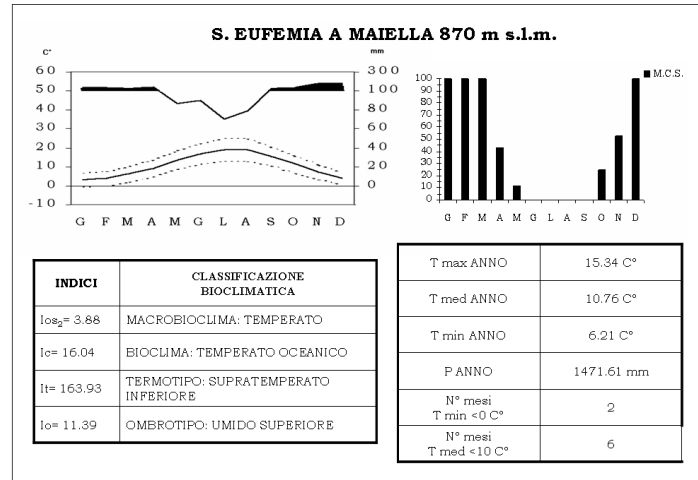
S. EUFEMIA A MAIELLA 870 m s.l.m.

C°
60
50
40
30
20
10
0
-10

mm
300
100
80
60
40
20
0

G F M A M G L A S O N D

100
90
80
70
60
50
40
30
20
10
0

M.C.S.

G F M A M G L A S O N D

| INDICI | CLASSIFICAZIONE BIOCLIMATICA |
|---|---|
| $Ios_2$= 3.88 | MACROBIOCLIMA: TEMPERATO |
| Ic= 16.04 | BIOCLIMA: TEMPERATO OCEANICO |
| It= 163.93 | TERMOTIPO: SUPRATEMPERATO INFERIORE |
| Io= 11.39 | OMBROTIPO: UMIDO SUPERIORE |

| T max ANNO | 15.34 C° |
|---|---|
| T med ANNO | 10.76 C° |
| T min ANNO | 6.21 C° |
| P ANNO | 1471.61 mm |
| N° mesi T min <0 C° | 2 |
| N° mesi T med <10 C° | 6 |